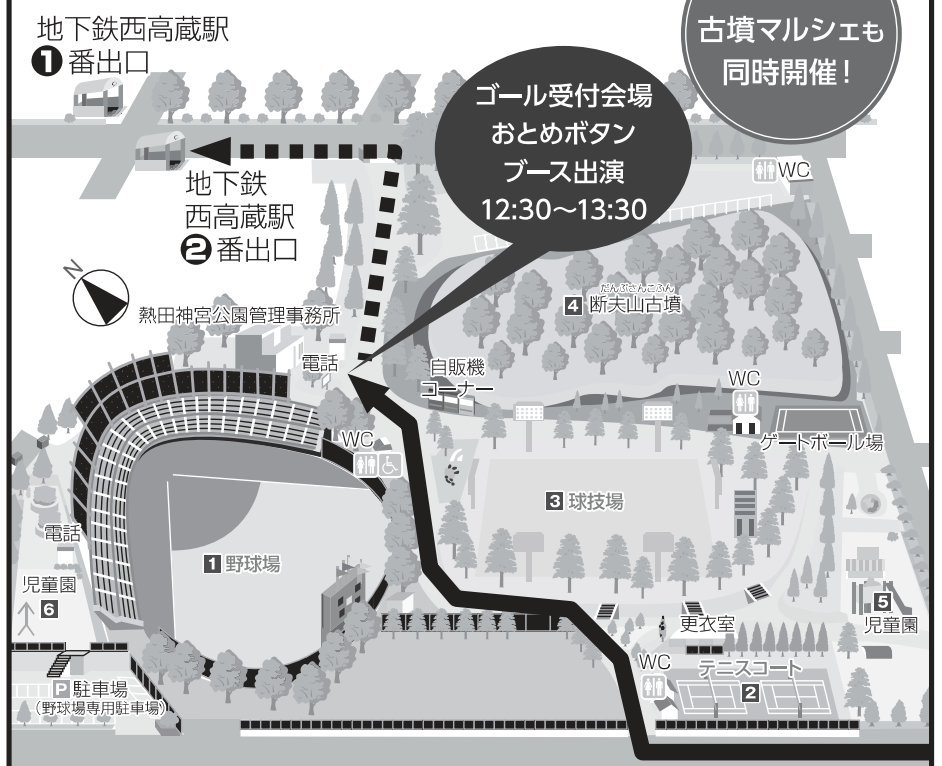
地下鉄西高蔵駅
❶番出口

古墳マルシェも
同時開催！

ゴール受付会場
おとめボタン
ブース出演
12:30〜13:30

地下鉄
西高蔵駅
❷番出口

WC

N

熱田神宮公園管理事務所

だんぷさんこふん
4 断夫山古墳

電話

自販機
コーナー

WC

WC

ゲートボール場

3 球技場

電話

1 野球場

児童園
6

5
児童園

更衣室

WC

テニスコート
2

P 駐車場
（野球場専用駐車場）